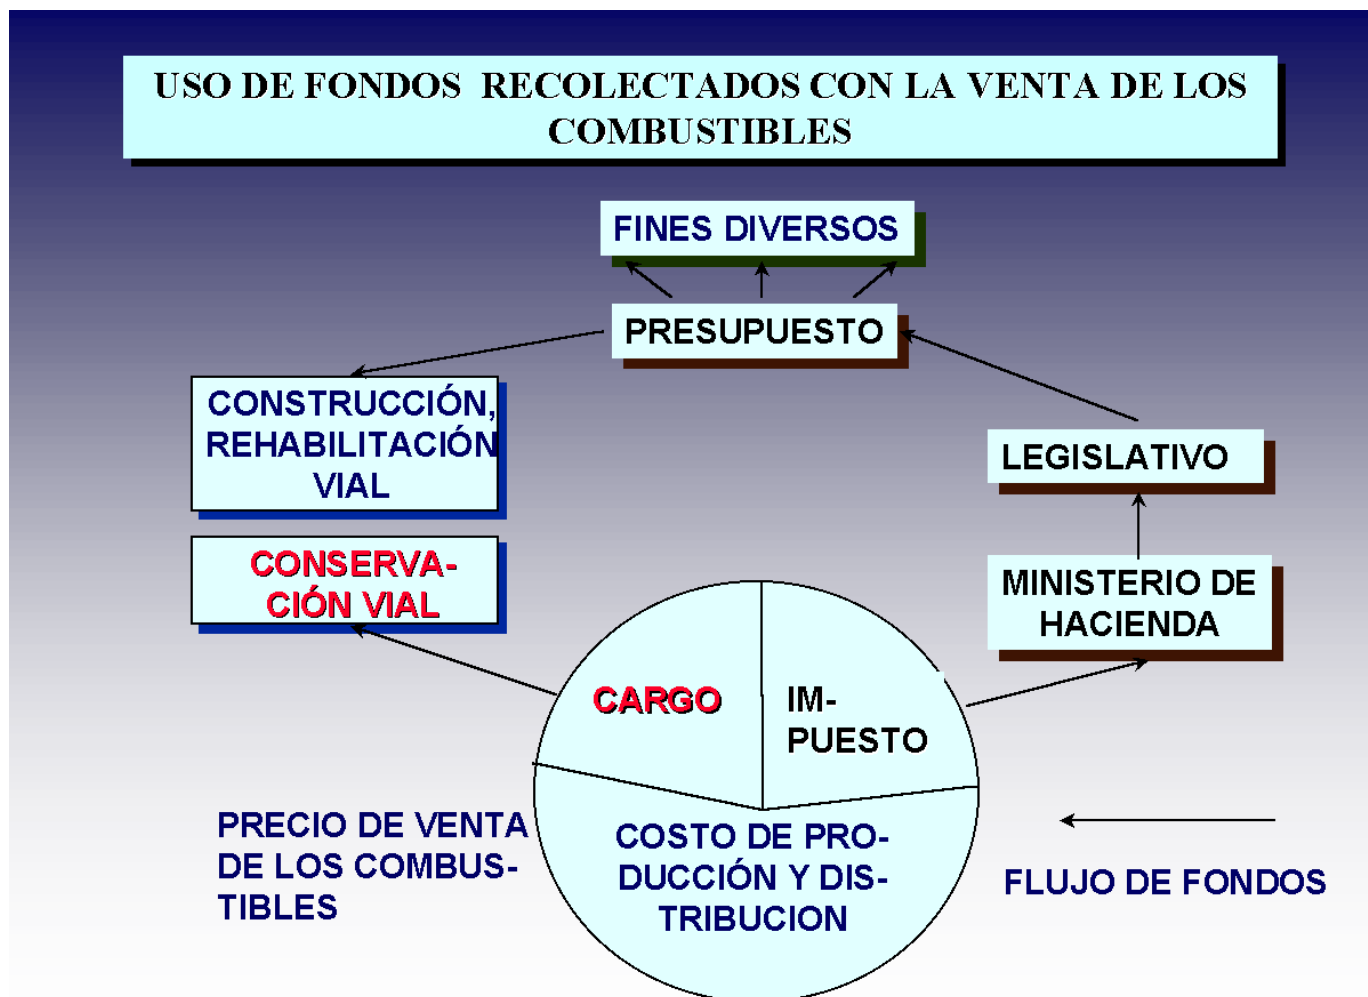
USO DE FONDOS RECOLECTADOS CON LA VENTA DE LOS COMBUSTIBLES

FINES DIVERSOS

PRESUPUESTO

CONSTRUCCIÓN, REHABILITACIÓN VIAL

LEGISLATIVO

CONSERVACIÓN VIAL

MINISTERIO DE HACIENDA

CARGO

IMPUESTO

PRECIO DE VENTA DE LOS COMBUSTIBLES

COSTO DE PRODUCCIÓN Y DISTRIBUCION

FLUJO DE FONDOS